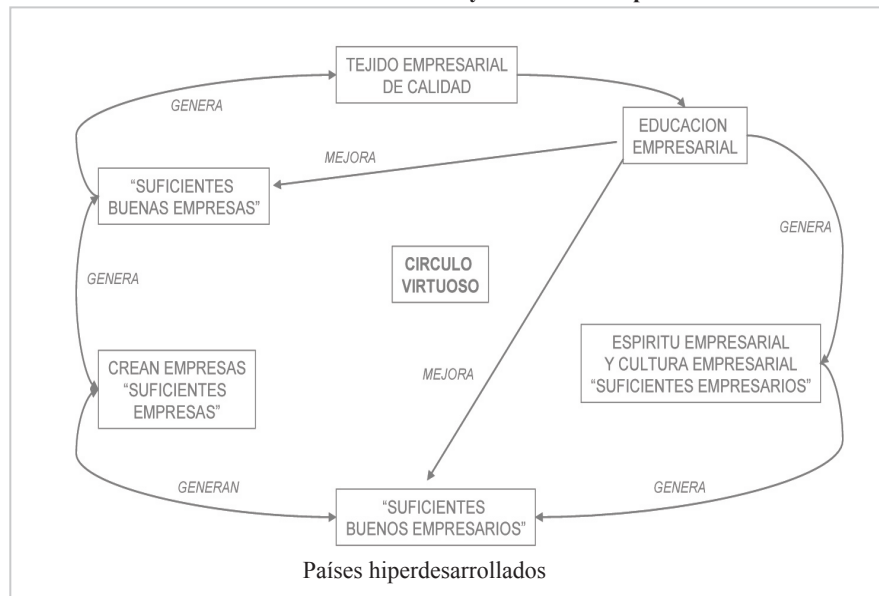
TEJIDO EMPRESARIAL DE CALIDAD

GENERA

EDUCACION EMPRESARIAL

MEJORA

"SUFICIENTES BUENAS EMPRESAS"

GENERA

GENERA

CIRCULO VIRTUOSO

ESPIRITU EMPRESARIAL Y CULTURA EMPRESARIAL "SUFICIENTES EMPRESARIOS"

CREAN EMPRESAS "SUFICIENTES EMPRESAS"

MEJORA

GENERAN

GENERA

"SUFICIENTES BUENOS EMPRESARIOS"

Países hiperdesarrollados